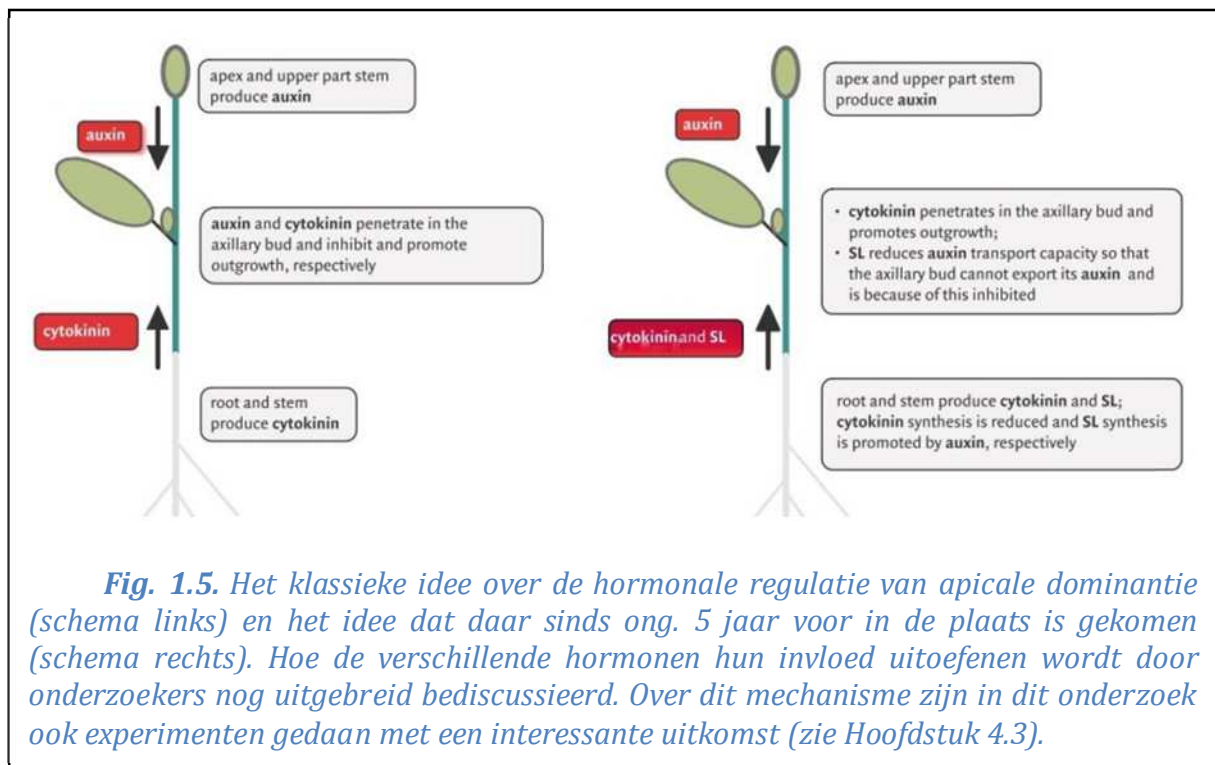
apex and upper part stem produce **auxin**

auxin

**auxin** and **cytokinin** penetrate in the axillary bud and inhibit and promote outgrowth, respectively

cytokinin

root and stem produce **cytokinin**

apex and upper part stem produce **auxin**

auxin

• **cytokinin** penetrates in the axillary bud and promotes outgrowth;
• **SL** reduces **auxin** transport capacity so that the axillary bud cannot export its **auxin** and is because of this inhibited

cytokininand SL

root and stem produce **cytokinin** and **SL**; **cytokinin** synthesis is reduced and **SL** synthesis is promoted by **auxin**, respectively

*Fig. 1.5.* Het klassieke idee over de hormonale regulatie van apicale dominantie (schema links) en het idee dat daar sinds ong. 5 jaar voor in de plaats is gekomen (schema rechts). Hoe de verschillende hormonen hun invloed uitoefenen wordt door onderzoekers nog uitgebreid bediscussieerd. Over dit mechanisme zijn in dit onderzoek ook experimenten gedaan met een interessante uitkomst (zie Hoofdstuk 4.3).